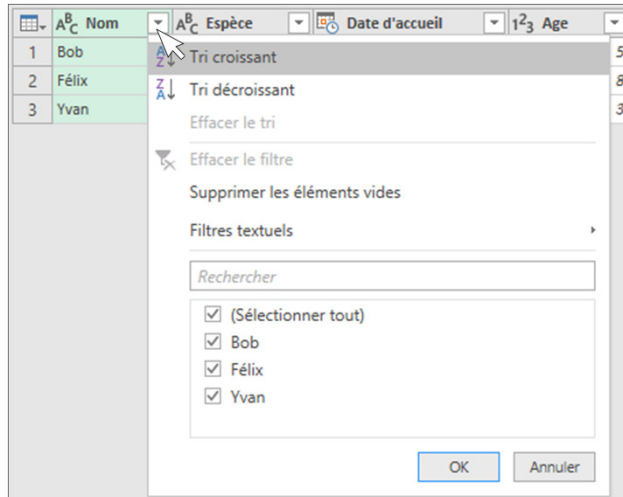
$A^B_C$ Nom | $A^B_C$ Espèce | Date d'accueil | $1^2_3$ Age

1 Bob
2 Félix
3 Yvan

Tri croissant
Tri décroissant
Effacer le tri
Effacer le filtre
Supprimer les éléments vides
Filtres textuels
Rechercher
(Sélectionner tout)
Bob
Félix
Yvan
OK
Annuler

5
8
3